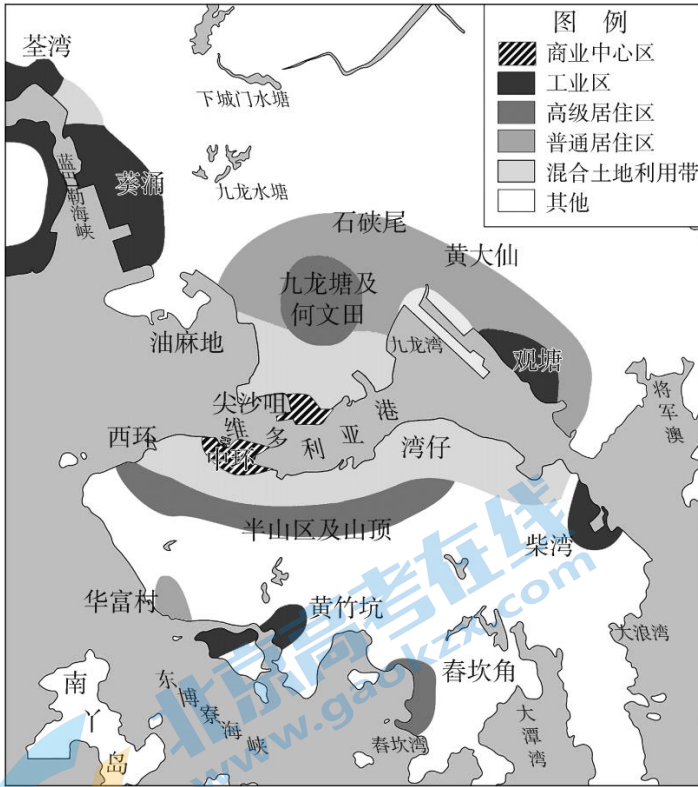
图例
商业中心区
工业区
高级居住区
普通居住区
混合土地利用带
其他

荃湾
下城门水塘
蓝巴勒海峡
葵涌
九龙水塘
石硖尾
黄大仙
九龙塘及何文田
油麻地
九龙湾
观塘
将军澳
尖沙咀
维多利亚港
西环
中环
湾仔
半山区及山顶
柴湾
华富村
黄竹坑
大浪湾
东博寮海峡
春坎角
南丫岛
大潭湾
春坎湾

北京高考在线
www.gaokzx.com